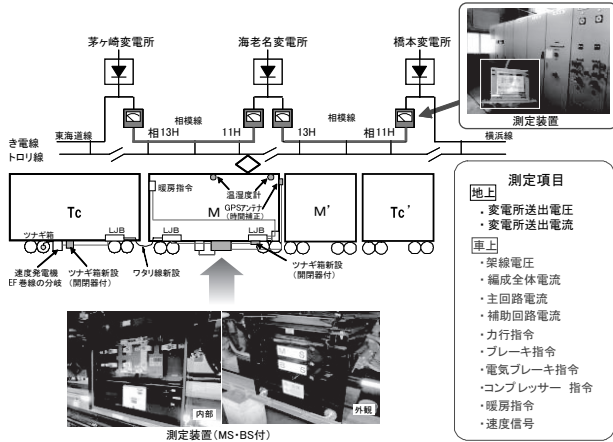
茅ヶ崎変電所

海老名変電所

橋本変電所

測定装置

相模線

相模線

東海道線

相13H

11H

13H

相11H

横浜線

き電線

トロリ線

暖房指令

温湿度計

GPSアンテナ (時間補正)

Tc

M

M'

Tc'

ツナギ箱

LJB

LJB

LJB

速度発電機 EF巻線の分岐

ツナギ箱新設 (開閉器付)

ワタリ線新設

ツナギ箱新設 (開閉器付)

測定項目

地上
・変電所送出電圧
・変電所送出電流

車上
・架線電圧
・編成全体電流
・主回路電流
・補助回路電流
・力行指令
・ブレーキ指令
・電気ブレーキ指令
・コンプレッサー 指令
・暖房指令
・速度信号

内部

外観

測定装置(MS・BS付)